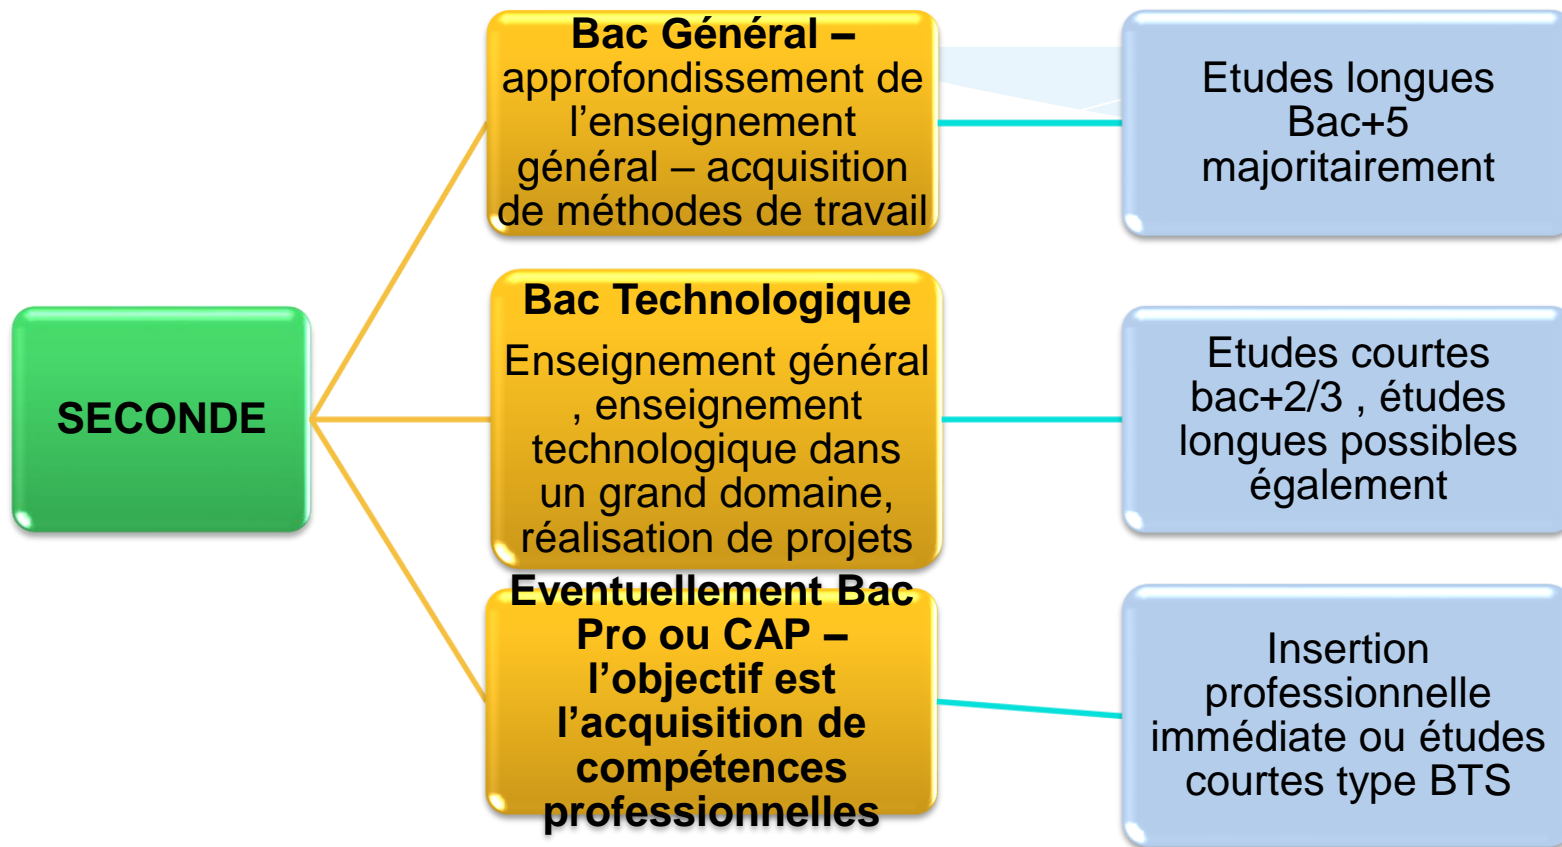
SECONDE

Bac Général – approfondissement de l’enseignement général – acquisition de méthodes de travail

Etudes longues Bac+5 majoritairement

Bac Technologique

Enseignement général , enseignement technologique dans un grand domaine, réalisation de projets

Etudes courtes bac+2/3 , études longues possibles également

Eventuellement Bac Pro ou CAP – l’objectif est l’acquisition de compétences professionnelles

Insertion professionnelle immédiate ou études courtes type BTS